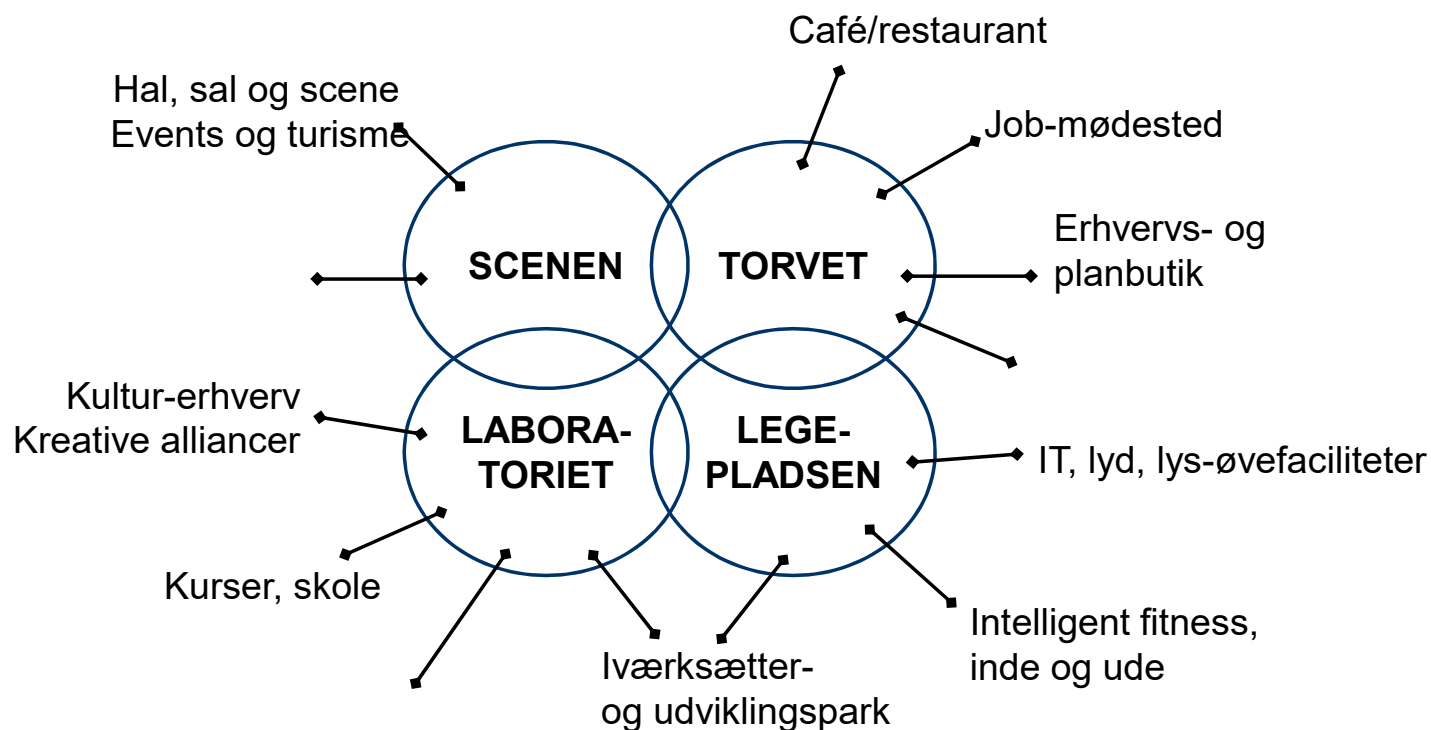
Café/restaurant

Hal, sal og scene
Events og turisme

Job-mødested

SCENEN

TORVET

Erhvervs- og planbutik

Kultur-erhverv
Kreative alliancer

LABORATORIET

LEGEPLADSEN

IT, lyd, lys-øvefaciliteter

Kurser, skole

Intelligent fitness, inde og ude

Iværksætter- og udviklingspark